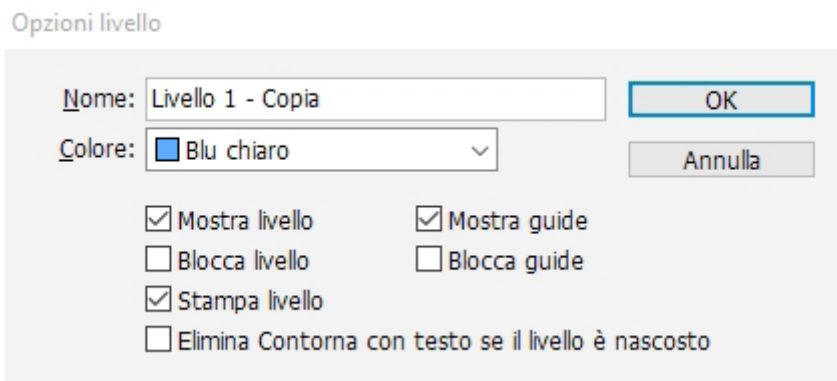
Opzioni livello

Nome: Livello 1 - Copia

Colore: Blu chiaro

OK

Annulla

☑ Mostra livello
☑ Mostra guide
☐ Blocca livello
☐ Blocca guide
☑ Stampa livello
☐ Elimina Contorna con testo se il livello è nascosto